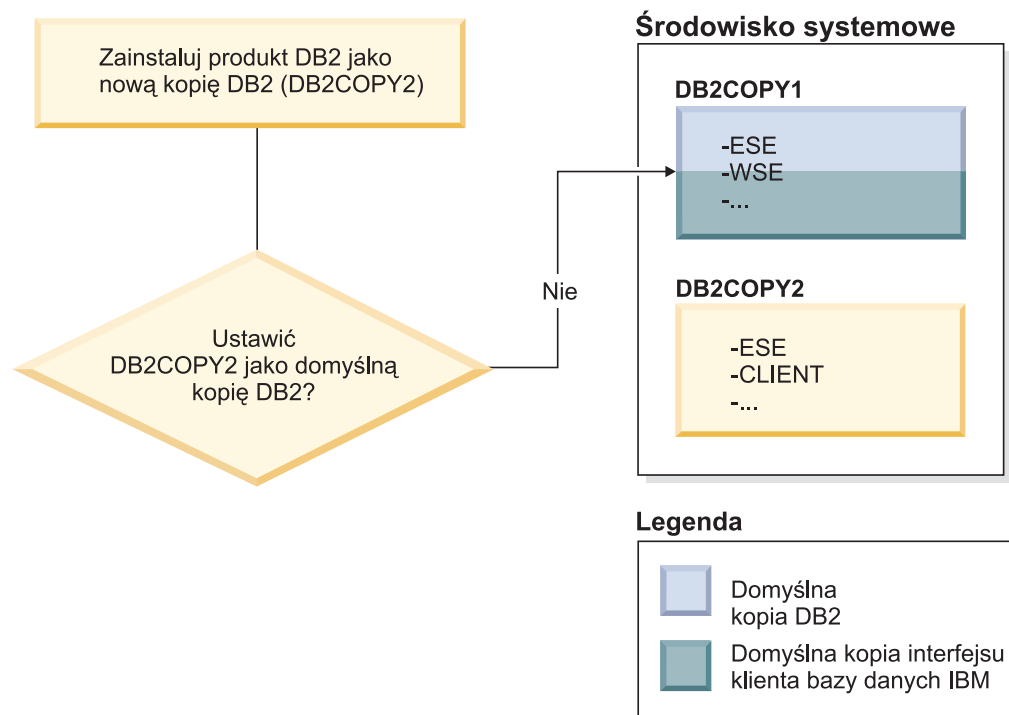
Zainstaluj produkt DB2 jako nową kopię DB2 (DB2COPY2)

Ustawić DB2COPY2 jako domyślną kopię DB2?

Nie

Środowisko systemowe

DB2COPY1

-ESE
-WSE
-...

DB2COPY2

-ESE
-CLIENT
-...

Legenda

Domyślna kopia DB2

Domyślna kopia interfejsu klienta bazy danych IBM